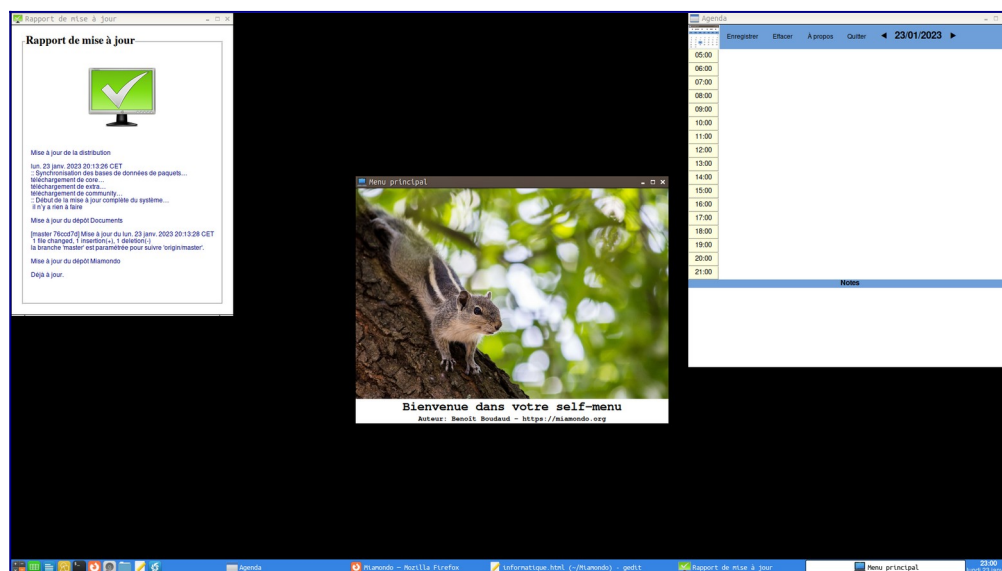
Rapport de mise à jour

Rapport de mise à jour

Mise à jour de la distribution

lun. 23 janv. 2023 20:13:26 CET
:: Synchronisation des bases de données de paquets...
téléchargement de core...
téléchargement de extra...
téléchargement de community...
:: Début de la mise à jour complète du système...
il n'y a rien à faire

Mise à jour du dépôt Documents

[master 76ccd7d] Mise à jour du lun. 23 janv. 2023 20:13:28 CET
1 file changed, 1 insertion(+), 1 deletion(-)
la branche 'master' est paramétrée pour suivre 'origin/master'.

Mise à jour du dépôt Miamondo

Déjà à jour.

Menu principal

Bienvenue dans votre self-menu
Auteur: Benoit Boudaud - https://miamondo.org

Agenda

Enregistrer Effacer À propos Quitter ◄ 23/01/2023 ►

05:00
06:00
07:00
08:00
09:00
10:00
11:00
12:00
13:00
14:00
15:00
16:00
17:00
18:00
19:00
20:00
21:00

Notes

Agenda | Miamondo — Mozilla Firefox | informatique.html (~/Miamondo) - gedit | Rapport de mise à jour | Menu principal | 23:00